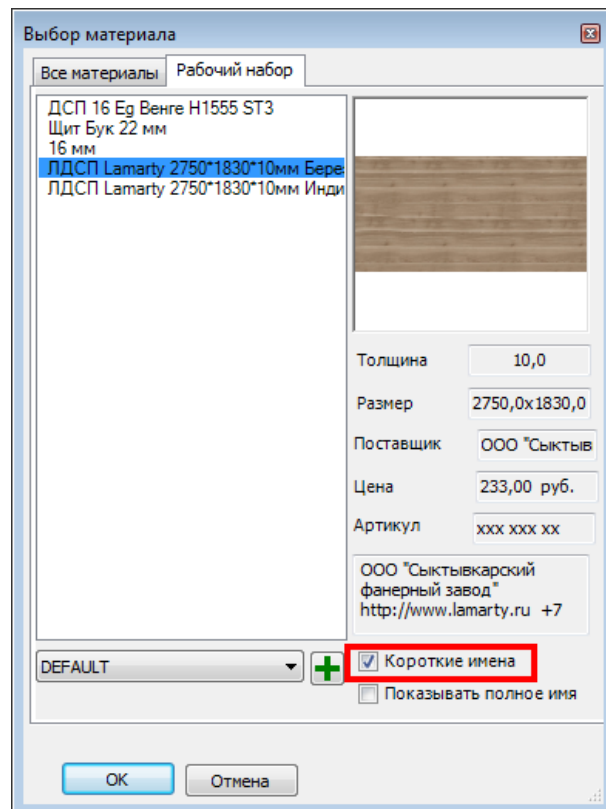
Выбор материала

Все материалы
Рабочий набор

ДСП 16 Eg Венге H1555 ST3
Щит Бук 22 мм
16 мм
ЛДСП Lamarty 2750*1830*10мм Бере
ЛДСП Lamarty 2750*1830*10мм Инди

Толщина
10,0
Размер
2750,0x1830,0
Поставщик
ООО "Сыктыв
Цена
233,00 руб.
Артикул
xxx xxx xx

ООО "Сыктывкарский фанерный завод" http://www.lamarty.ru +7

DEFAULT
Короткие имена
Показывать полное имя

OK
Отмена